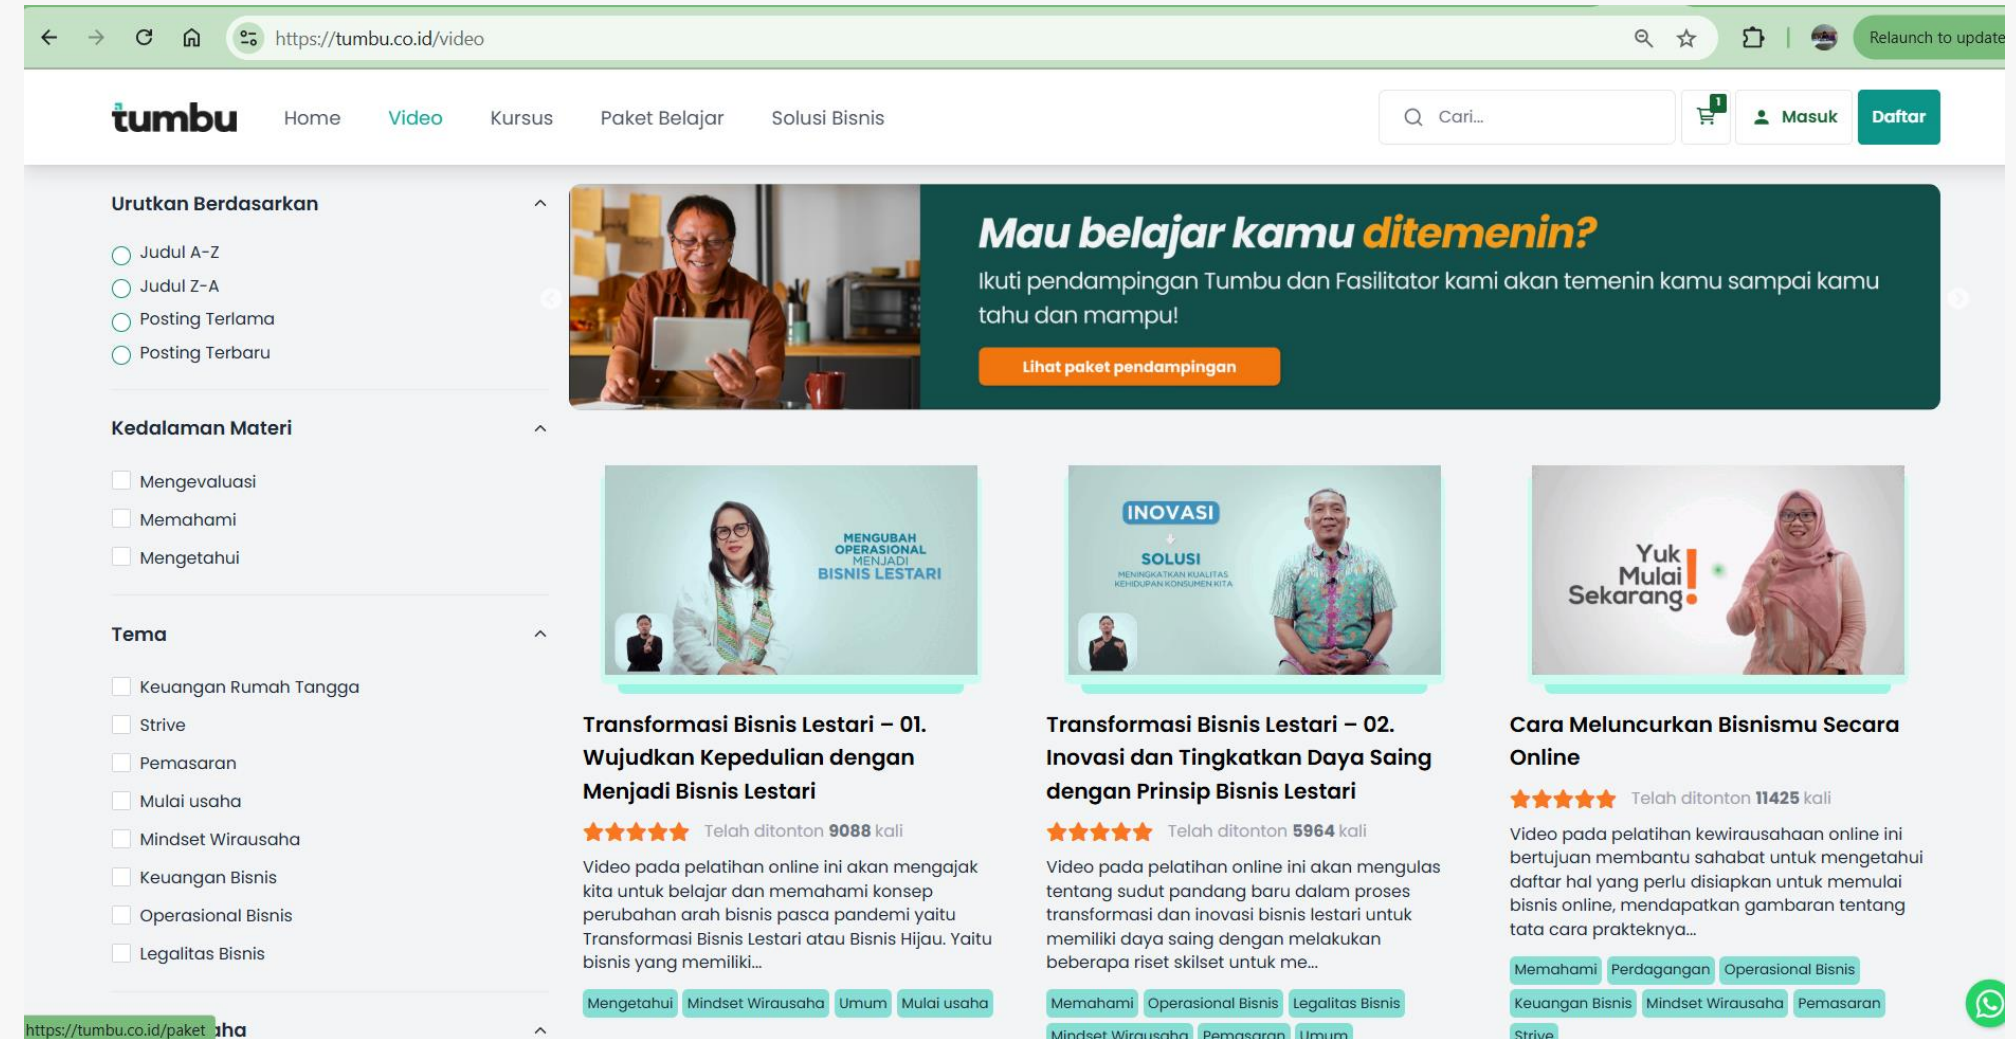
https://tumbu.co.id/video

Relaunch to update

tumbu Home Video Kursus Paket Belajar Solusi Bisnis

Cari...

1

Masuk Daftar

Urutkan Berdasarkan

Judul A-Z
Judul Z-A
Posting Terlama
Posting Terbaru

Kedalaman Materi

Mengevaluasi
Memahami
Mengetahui

Tema

Keuangan Rumah Tangga
Strive
Pemasaran
Mulai usaha
Mindset Wirausaha
Keuangan Bisnis
Operasional Bisnis
Legalitas Bisnis

https://tumbu.co.id/paket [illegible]ha

Mau belajar kamu ditemenin?

Ikuti pendampingan Tumbu dan Fasilitator kami akan temenin kamu sampai kamu tahu dan mampu!

Lihat paket pendampingan

MENGUBAH OPERASIONAL MENJADI BISNIS LESTARI

Transformasi Bisnis Lestari – 01. Wujudkan Kepedulian dengan Menjadi Bisnis Lestari

Telah ditonton 9088 kali

Video pada pelatihan online ini akan mengajak kita untuk belajar dan memahami konsep perubahan arah bisnis pasca pandemi yaitu Transformasi Bisnis Lestari atau Bisnis Hijau. Yaitu bisnis yang memiliki...

Mengetahui Mindset Wirausaha Umum Mulai usaha

INOVASI SOLUSI MENINGKATKAN KUALITAS KEHIDUPAN KONSUMEN KITA

Transformasi Bisnis Lestari – 02. Inovasi dan Tingkatkan Daya Saing dengan Prinsip Bisnis Lestari

Telah ditonton 5964 kali

Video pada pelatihan online ini akan mengulas tentang sudut pandang baru dalam proses transformasi dan inovasi bisnis lestari untuk memiliki daya saing dengan melakukan beberapa riset skilset untuk me...

Memahami Operasional Bisnis Legalitas Bisnis Mindset Wirausaha Pemasaran Umum

Yuk Mulai Sekarang!

Cara Meluncurkan Bisnismu Secara Online

Telah ditonton 11425 kali

Video pada pelatihan kewirausahaan online ini bertujuan membantu sahabat untuk mengetahui daftar hal yang perlu disiapkan untuk memulai bisnis online, mendapatkan gambaran tentang tata cara prakteknya...

Memahami Perdagangan Operasional Bisnis Keuangan Bisnis Mindset Wirausaha Pemasaran Strive